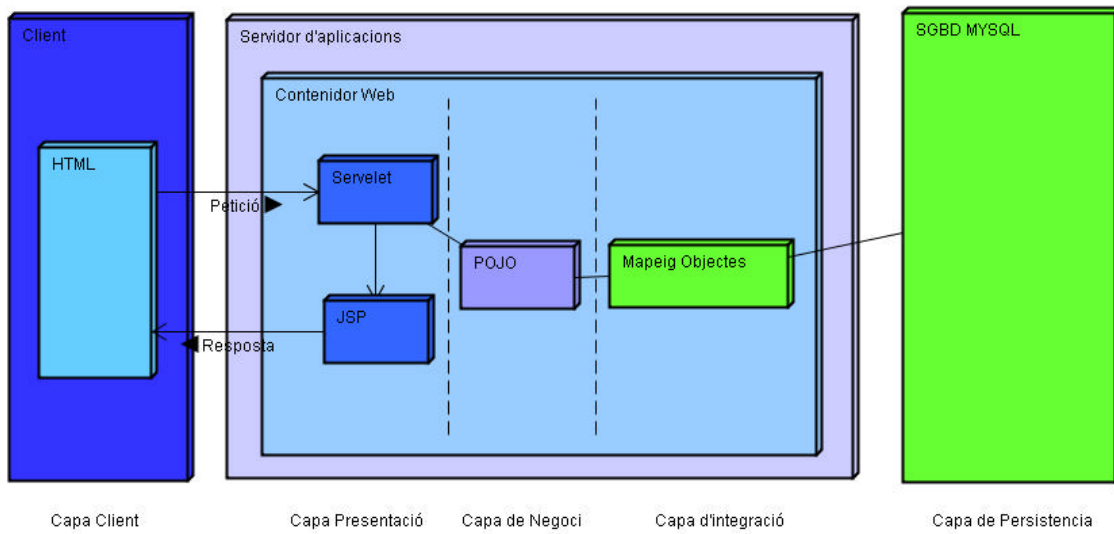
Client

HTML

Servidor d'aplicacions

Contenidor Web

Servelet

Petició

JSP

Resposta

POJO

Mapeig Objectes

SGBD MYSQL

Capa Client

Capa Presentació

Capa de Negoci

Capa d'integració

Capa de Persistencia